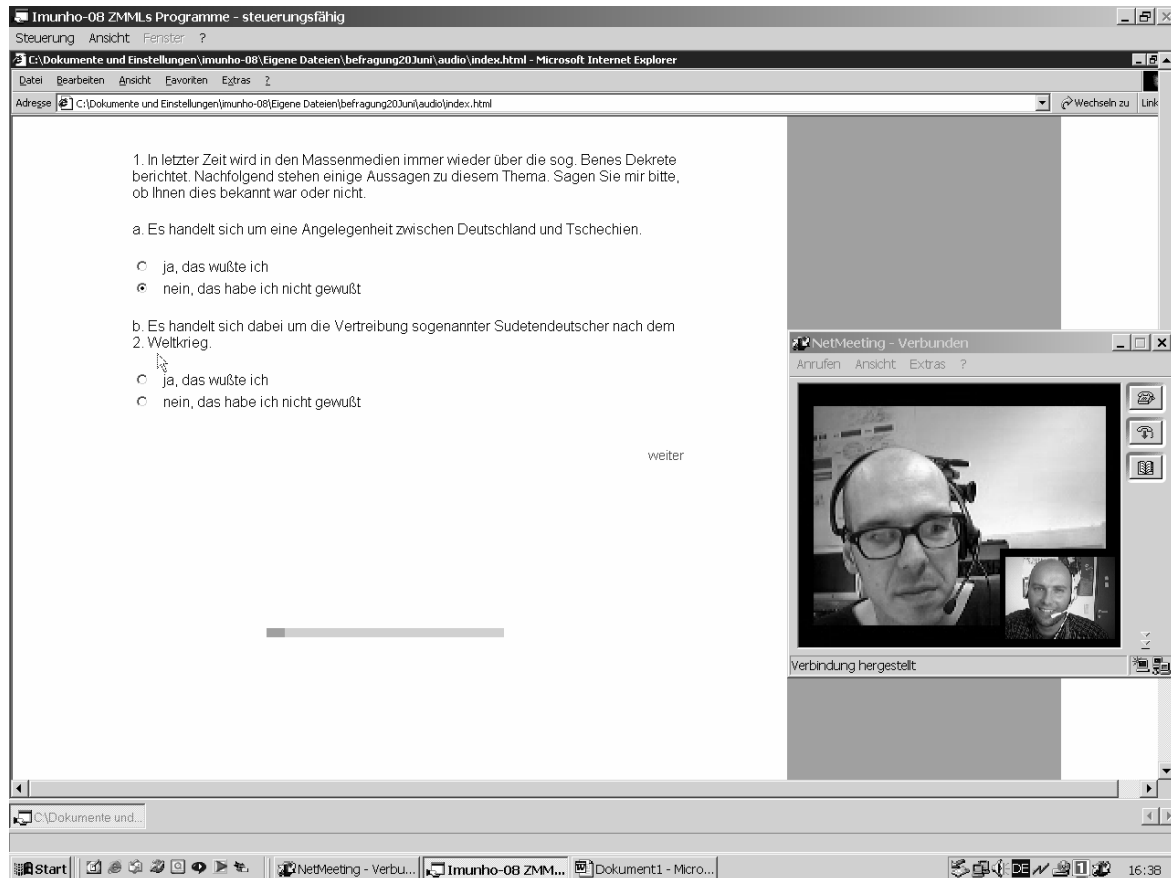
Imunho-08 ZMMLs Programme - steuerungsfähig

Steuerung Ansicht Fenster ?

C:\Dokumente und Einstellungen\imunho-08\Eigene Dateien\befragung20Juni\audio\index.html - Microsoft Internet Explorer

Datei Bearbeiten Ansicht Favoriten Extras ?

Adresse C:\Dokumente und Einstellungen\imunho-08\Eigene Dateien\befragung20Juni\audio\index.html Wechseln zu Link

1. In letzter Zeit wird in den Massenmedien immer wieder über die sog. Benes Dekrete berichtet. Nachfolgend stehen einige Aussagen zu diesem Thema. Sagen Sie mir bitte, ob Ihnen dies bekannt war oder nicht.

a. Es handelt sich um eine Angelegenheit zwischen Deutschland und Tschechien.

ja, das wußte ich

nein, das habe ich nicht gewußt

b. Es handelt sich dabei um die Vertreibung sogenannter Sudetendeutscher nach dem 2. Weltkrieg.

ja, das wußte ich

nein, das habe ich nicht gewußt

weiter

NetMeeting - Verbunden

Anrufen Ansicht Extras ?

Verbindung hergestellt

C:\Dokumente und...

Start NetMeeting - Verbu... Imunho-08 ZMM... Dokument1 - Micro... DE 16:38